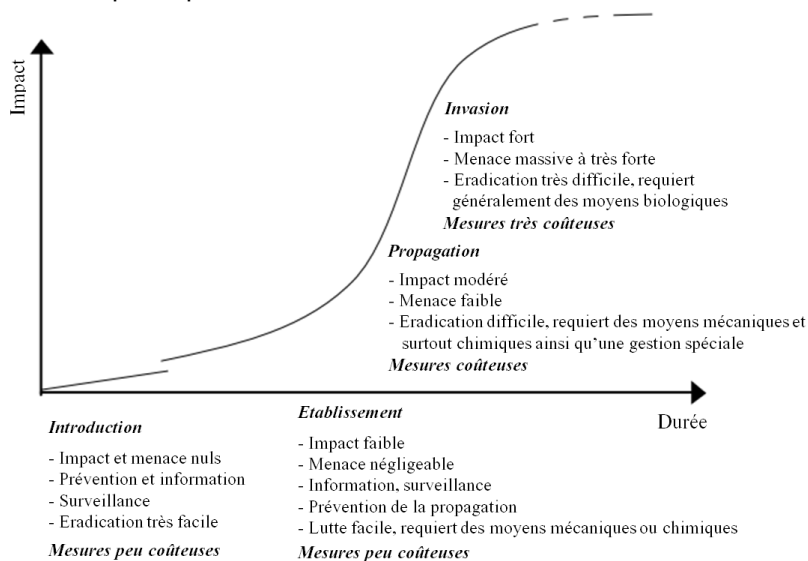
Impact

Invasion
- Impact fort
- Menace massive à très forte
- Eradication très difficile, requiert généralement des moyens biologiques
Mesures très coûteuses

Propagation
- Impact modéré
- Menace faible
- Eradication difficile, requiert des moyens mécaniques et surtout chimiques ainsi qu'une gestion spéciale
Mesures coûteuses

Durée

Introduction
- Impact et menace nuls
- Prévention et information
- Surveillance
- Eradication très facile
Mesures peu coûteuses

Etablissement
- Impact faible
- Menace négligeable
- Information, surveillance
- Prévention de la propagation
- Lutte facile, requiert des moyens mécaniques ou chimiques
Mesures peu coûteuses